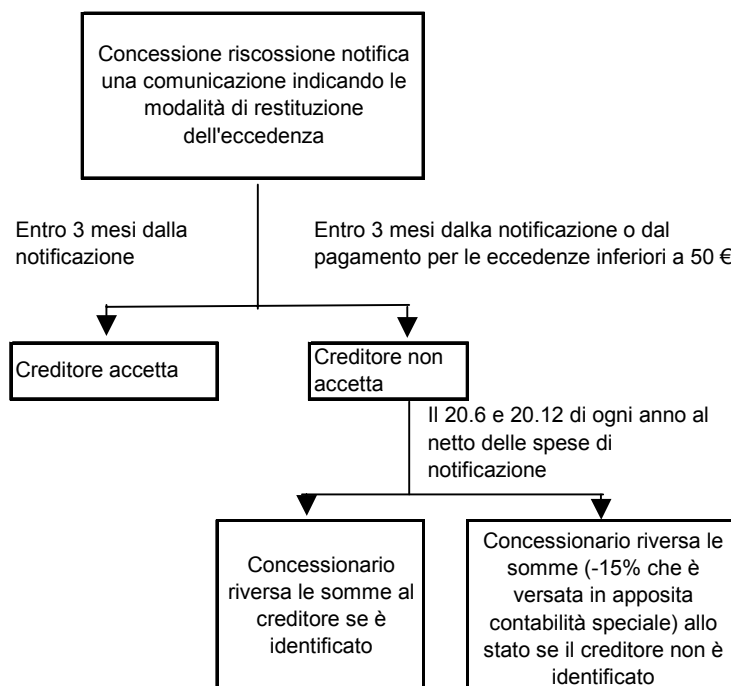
Concessione riscossione notifica una comunicazione indicando le modalità di restituzione dell'eccedenza

Entro 3 mesi dalla notificazione

Entro 3 mesi dalka notificazione o dal pagamento per le eccedenze inferiori a 50 €

Creditore accetta

Creditore non accetta

Il 20.6 e 20.12 di ogni anno al netto delle spese di notificazione

Concessionario riversa le somme al creditore se è identificato

Concessionario riversa le somme (-15% che è versata in apposita contabilità speciale) allo stato se il creditore non è identificato